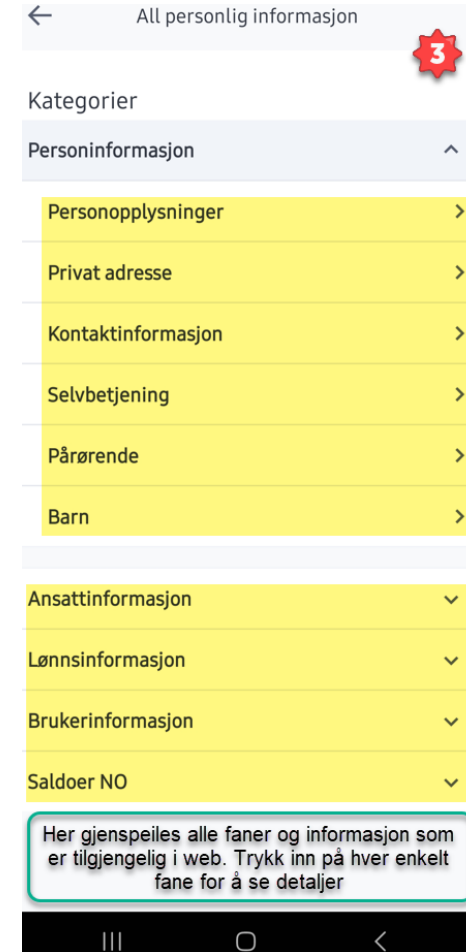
All personlig informasjon

3

Kategorier

Personinformasjon

Personopplysninger

Privat adresse

Kontaktinformasjon

Selvbetjening

Pårørende

Barn

Ansattinformasjon

Lønnsinformasjon

Brukerinformasjon

Saldoer NO

Her gjenspeiles alle faner og informasjon som er tilgjengelig i web. Trykk inn på hver enkelt fane for å se detaljer